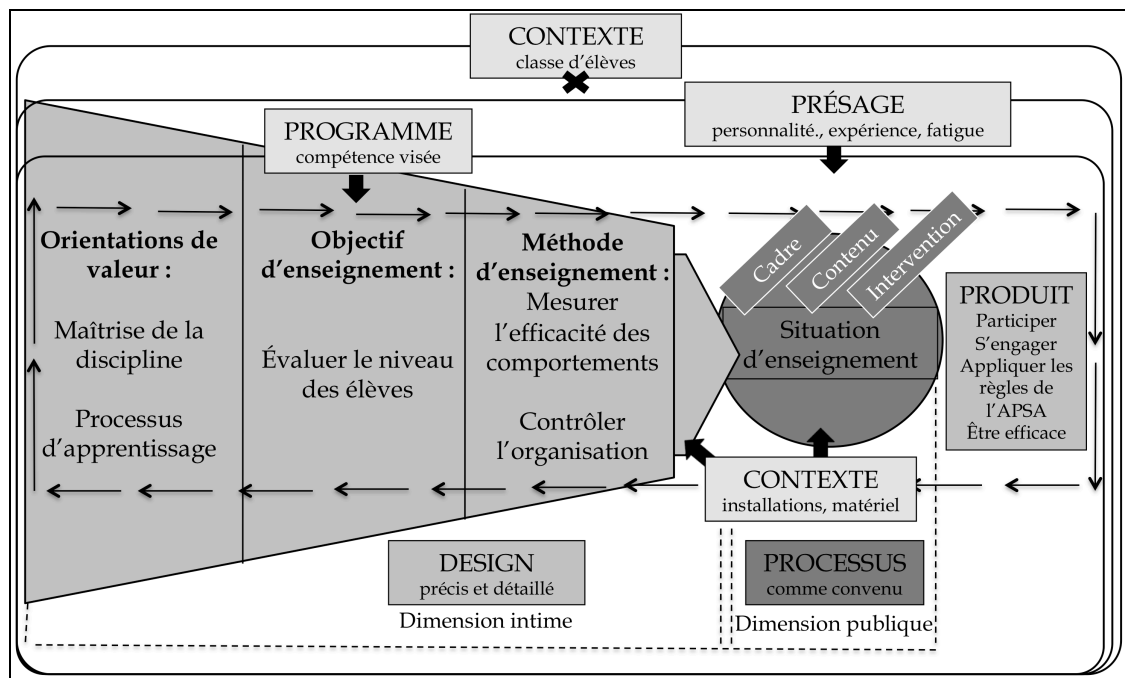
CONTEXTE
classe d'élèves

PRÉSAGE
personnalité., expérience, fatigue

PROGRAMME
compétence visée

Orientations de valeur :

Maîtrise de la discipline

Processus d'apprentissage

Objectif d'enseignement :

Évaluer le niveau des élèves

Méthode d'enseignement :
Mesurer l'efficacité des comportements

Contrôler l'organisation

Cadre

Contenu

Intervention

Situation d'enseignement

PRODUIT
Participer
S'engager
Appliquer les règles de l'APSA
Être efficace

CONTEXTE
installations, matériel

DESIGN
précis et détaillé
Dimension intime

PROCESSUS
comme convenu
Dimension publique